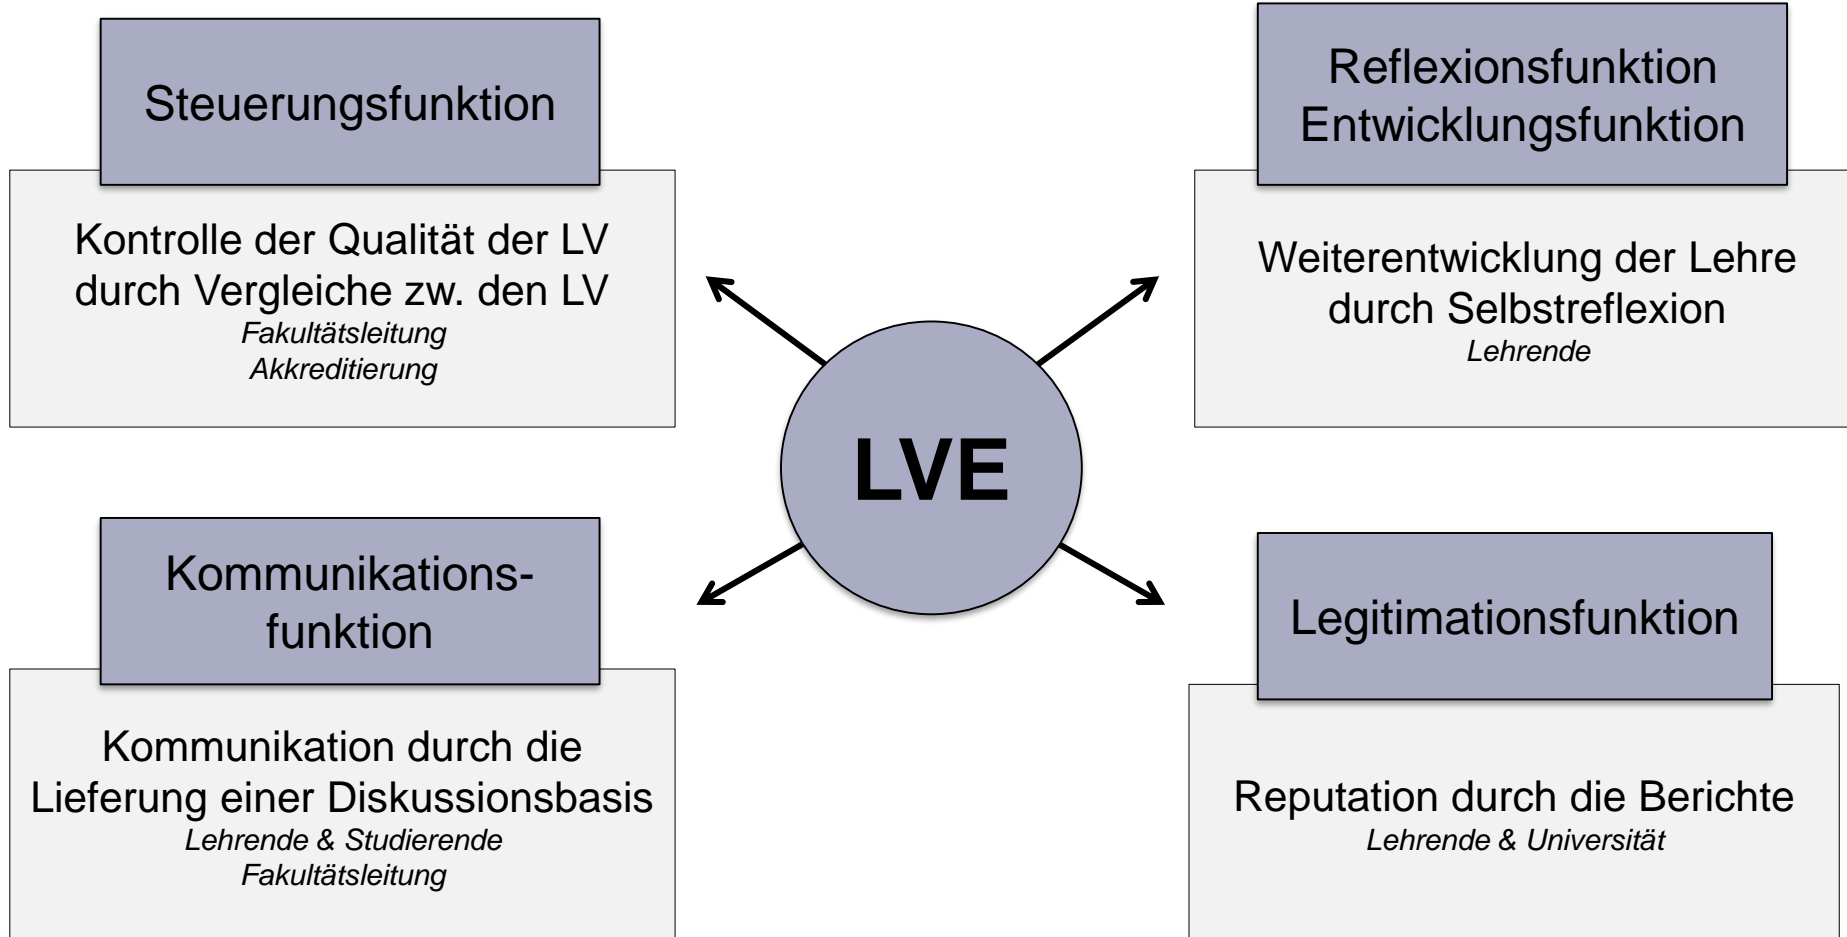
Steuerungsfunktion

Kontrolle der Qualität der LV durch Vergleiche zw. den LV
*Fakultätsleitung*
*Akkreditierung*

Reflexionsfunktion
Entwicklungsfunktion

Weiterentwicklung der Lehre durch Selbstreflexion
*Lehrende*

LVE

Kommunikations-funktion

Kommunikation durch die Lieferung einer Diskussionsbasis
*Lehrende & Studierende*
*Fakultätsleitung*

Legitimationsfunktion

Reputation durch die Berichte
*Lehrende & Universität*